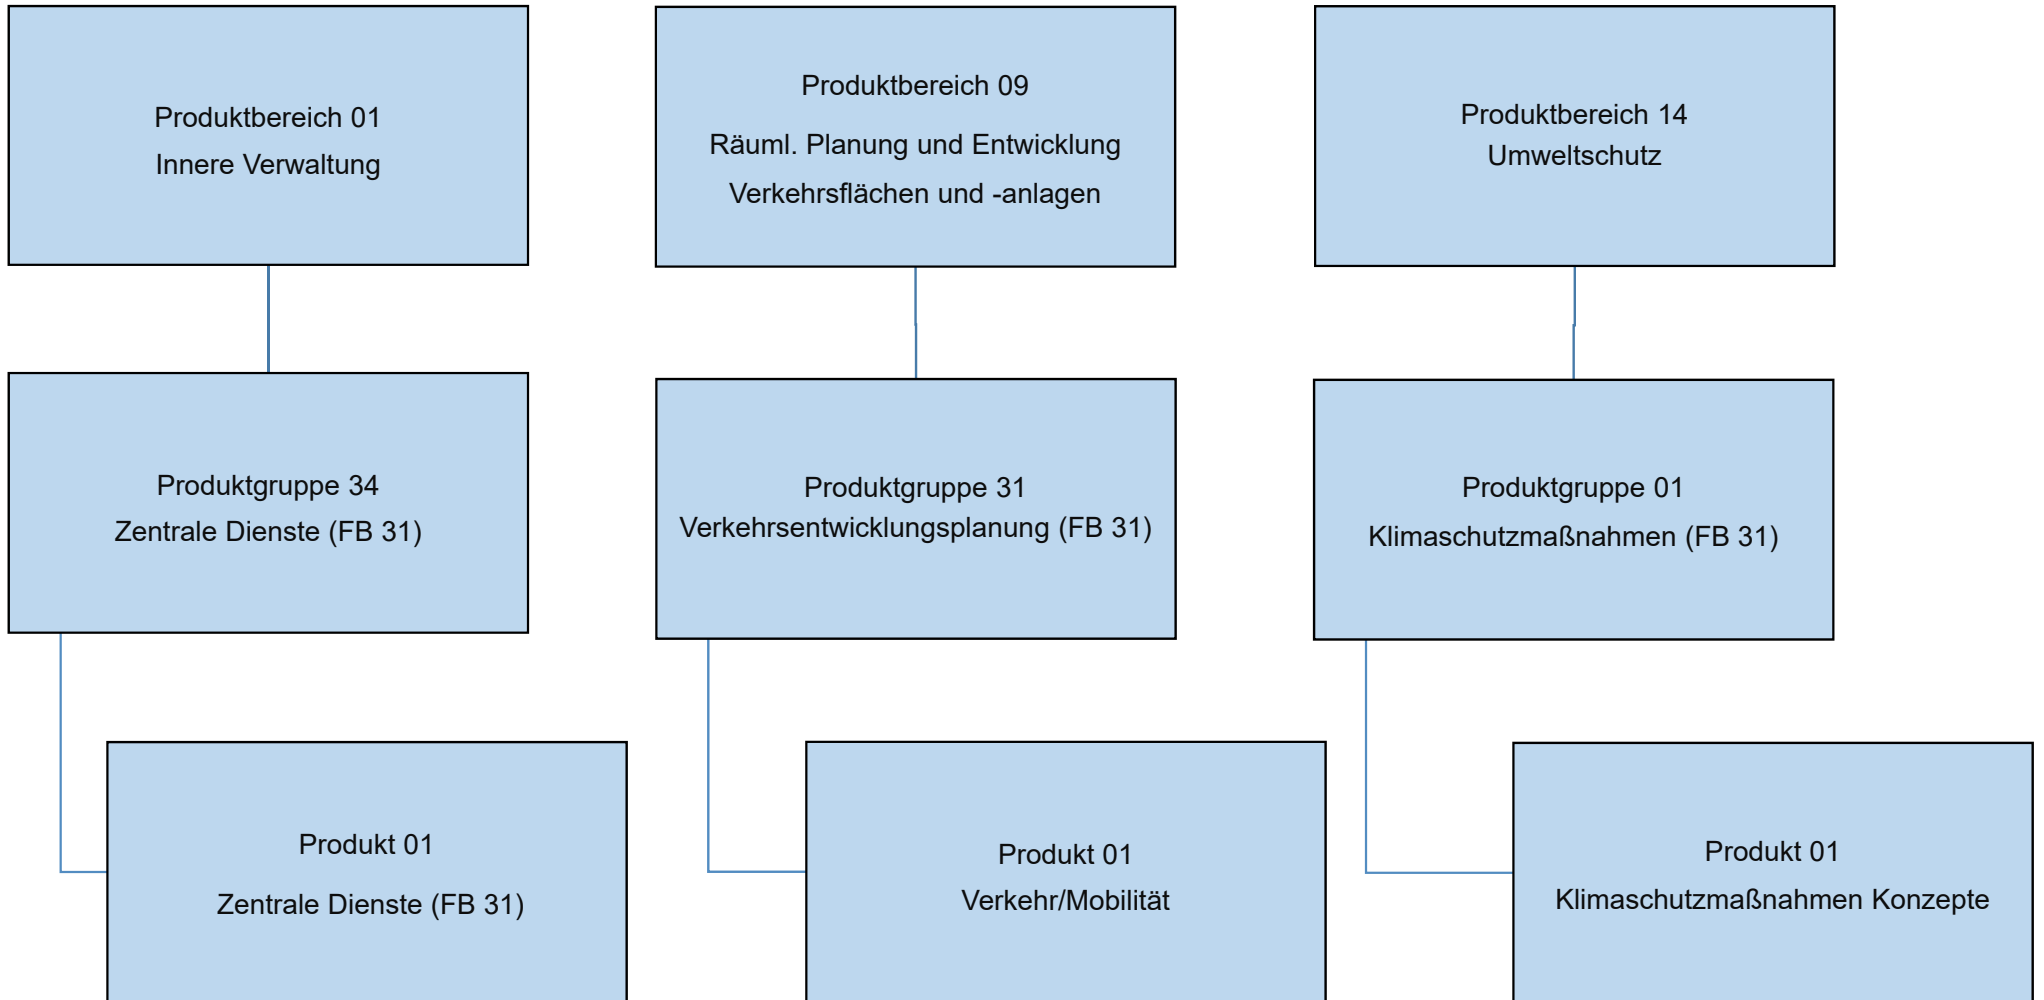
Produktbereich 01
Innere Verwaltung

Produktbereich 09
Räuml. Planung und Entwicklung
Verkehrsflächen und -anlagen

Produktbereich 14
Umweltschutz

Produktgruppe 34
Zentrale Dienste (FB 31)

Produktgruppe 31
Verkehrsentwicklungsplanung (FB 31)

Produktgruppe 01
Klimaschutzmaßnahmen (FB 31)

Produkt 01
Zentrale Dienste (FB 31)

Produkt 01
Verkehr/Mobilität

Produkt 01
Klimaschutzmaßnahmen Konzepte